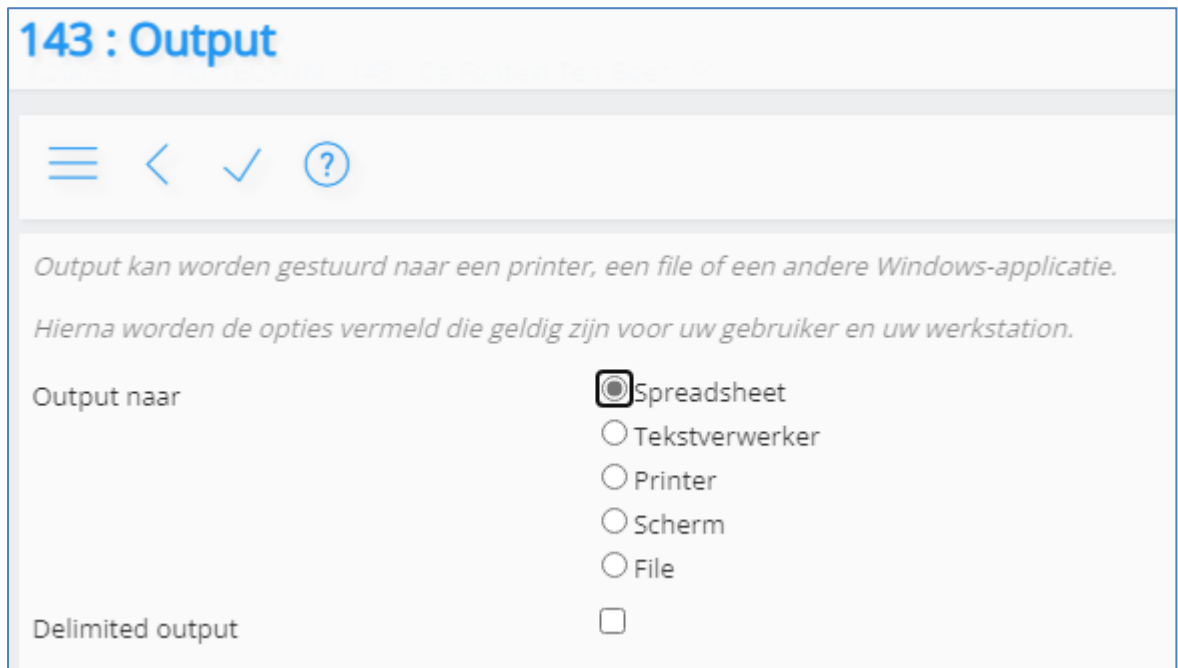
143 : Output

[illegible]

Output kan worden gestuurd naar een printer, een file of een andere Windows-applicatie.

Hierna worden de opties vermeld die geldig zijn voor uw gebruiker en uw werkstation.

Output naar

Spreadsheet
Tekstverwerker
Printer
Scherm
File

Delimited output